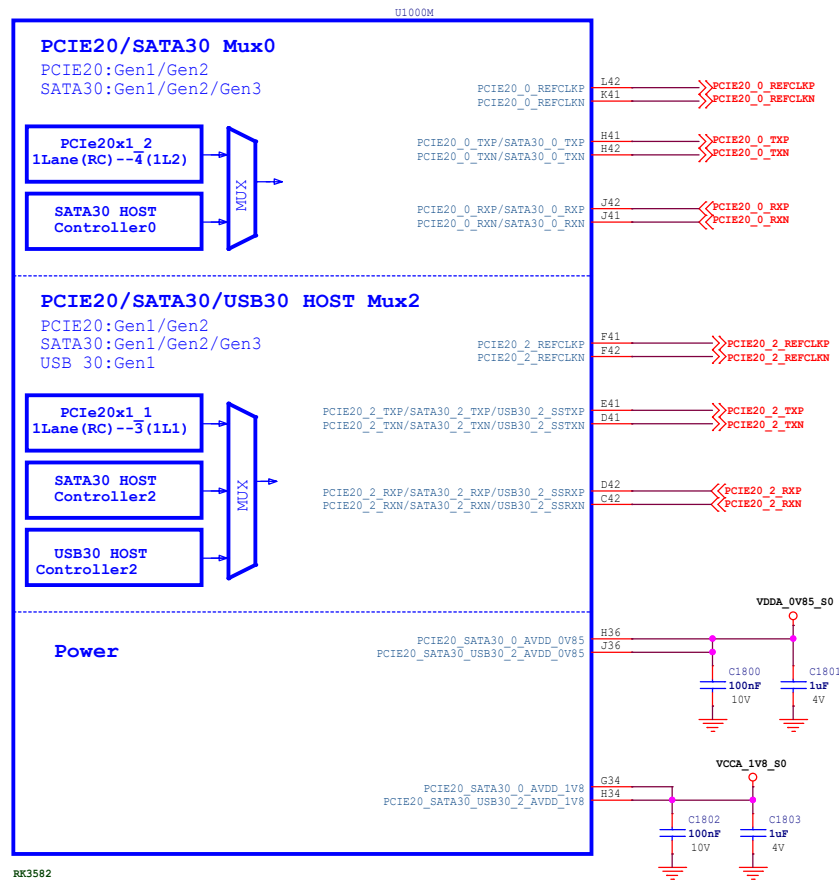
U1000M

PCIE20/SATA30 Mux0

PCIE20:Gen1/Gen2
SATA30:Gen1/Gen2/Gen3

PCIe20x1_2
1Lane(RC)--4(1L2)

SATA30 HOST
Controller0

MUX

PCIE20_0_REFCLKP L42 PCIE20_0_REFCLKP
PCIE20_0_REFCLKN K41 PCIE20_0_REFCLKN

PCIE20_0_TXP/SATA30_0_TXP H41 PCIE20_0_TXP
PCIE20_0_TXN/SATA30_0_TXN H42 PCIE20_0_TXN

PCIE20_0_RXP/SATA30_0_RXP J42 PCIE20_0_RXP
PCIE20_0_RXN/SATA30_0_RXN J41 PCIE20_0_RXN

PCIE20/SATA30/USB30 HOST Mux2

PCIE20:Gen1/Gen2
SATA30:Gen1/Gen2/Gen3
USB 30:Gen1

PCIe20x1_1
1Lane(RC)--3(1L1)

SATA30 HOST
Controller2

USB30 HOST
Controller2

MUX

PCIE20_2_REFCLKP F41 PCIE20_2_REFCLKP
PCIE20_2_REFCLKN F42 PCIE20_2_REFCLKN

PCIE20_2_TXP/SATA30_2_TXP/USB30_2_SSTXP E41 PCIE20_2_TXP
PCIE20_2_TXN/SATA30_2_TXN/USB30_2_SSTXN D41 PCIE20_2_TXN

PCIE20_2_RXP/SATA30_2_RXP/USB30_2_SSRXP D42 PCIE20_2_RXP
PCIE20_2_RXN/SATA30_2_RXN/USB30_2_SSRXN C42 PCIE20_2_RXN

Power

VDDA_0V85_S0
PCIE20_SATA30_0_AVDD_0V85 H36
PCIE20_SATA30_USB30_2_AVDD_0V85 J36
C1800 100nF 10V
C1801 1uF 4V

VCCA_1V8_S0
PCIE20_SATA30_0_AVDD_1V8 G34
PCIE20_SATA30_USB30_2_AVDD_1V8 H34
C1802 100nF 10V
C1803 1uF 4V

RK3582